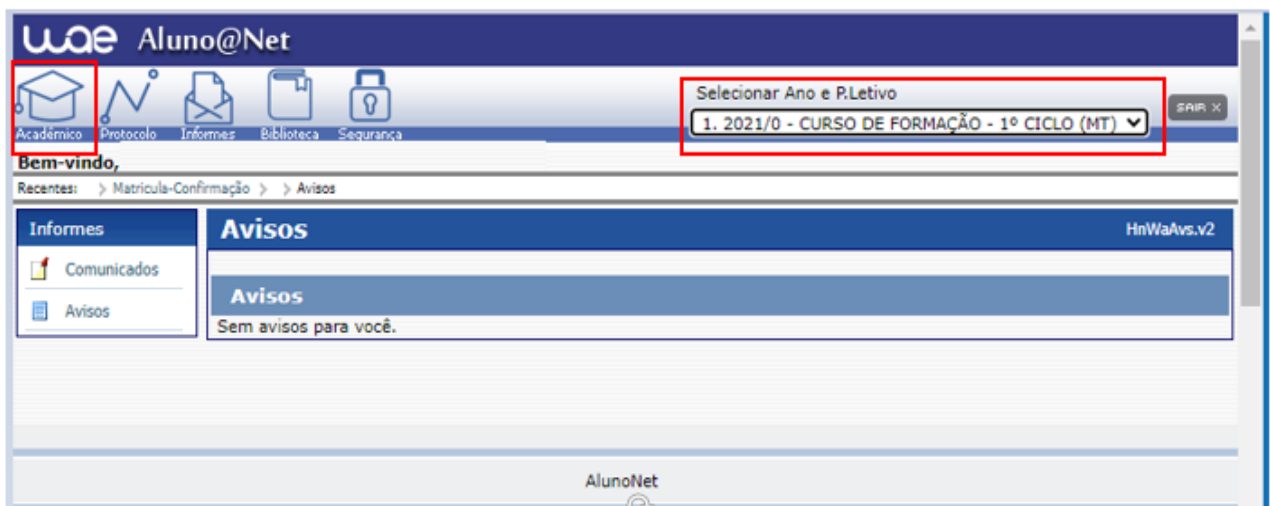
wae Aluno@Net

Acadêmico Protocolo Informes Biblioteca Segurança

Selecionar Ano e P.Letivo

1. 2021/0 - CURSO DE FORMAÇÃO - 1º CICLO (MT)

SAIR ×

Bem-vindo,

Recentes: > Matricula-Confirmação > > Avisos

Informes

Comunicados

Avisos

Avisos

HnWaAvs.v2

Avisos

Sem avisos para você.

AlunoNet